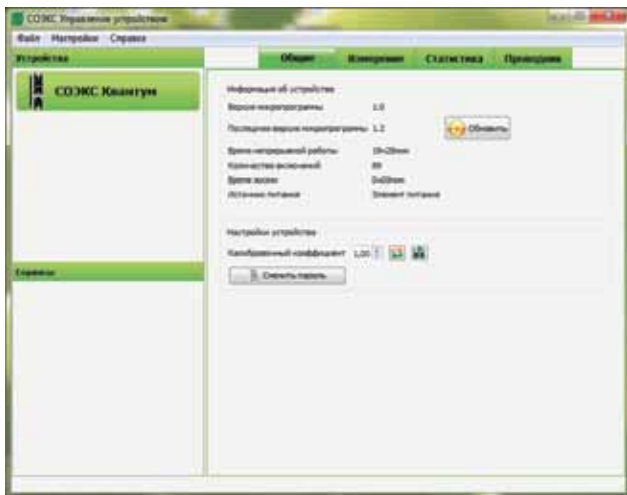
СОЭКС Управление устройством

Файл Настройки Справка

Устройства

СОЭКС Квантум

Сервисы

Общие Измерение Статистика Проводник

Информация об устройстве

Версия микропрограммы 1.0

Последняя версия микропрограммы 1.2

Обновить

Время непрерывной работы 1ч28мин

Количество включений 89

Время звука 0ч00мин

Источник питания Элемент питания

Настройки устройства

Калибровочный коэффициент 1,00

Сменить пароль